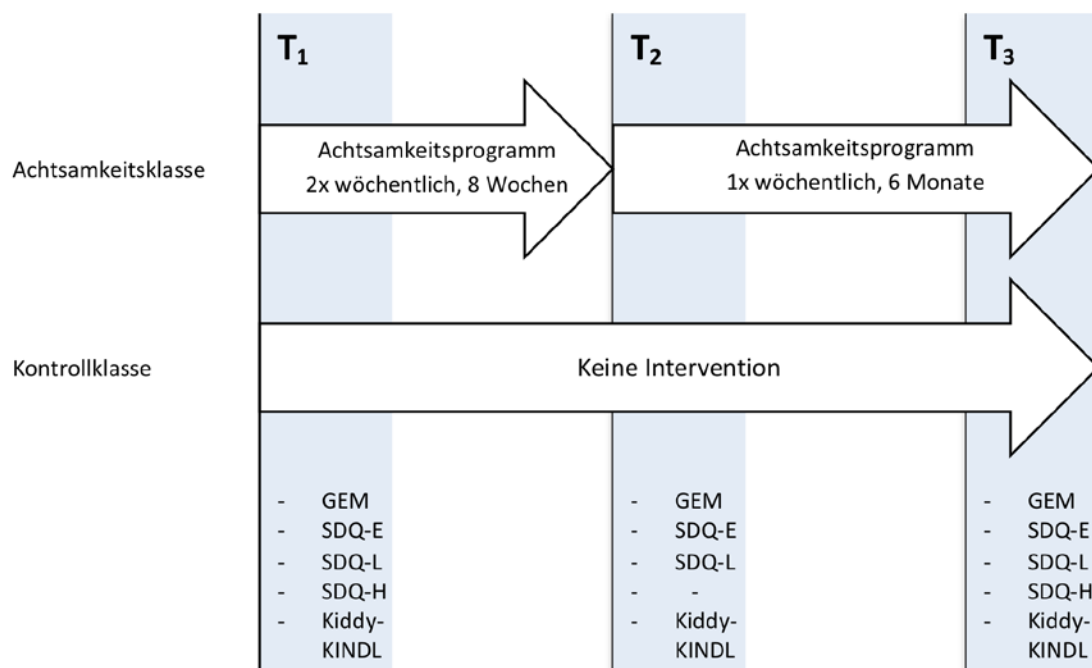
$T_1$

$T_2$

$T_3$

Achtsamkeitsklasse

Achtsamkeitsprogramm
2x wöchentlich, 8 Wochen

Achtsamkeitsprogramm
1x wöchentlich, 6 Monate

Kontrollklasse

Keine Intervention

- GEM
- SDQ-E
- SDQ-L
- SDQ-H
- Kiddy-KINDL

- GEM
- SDQ-E
- SDQ-L
- -
- Kiddy-KINDL

- GEM
- SDQ-E
- SDQ-L
- SDQ-H
- Kiddy-KINDL